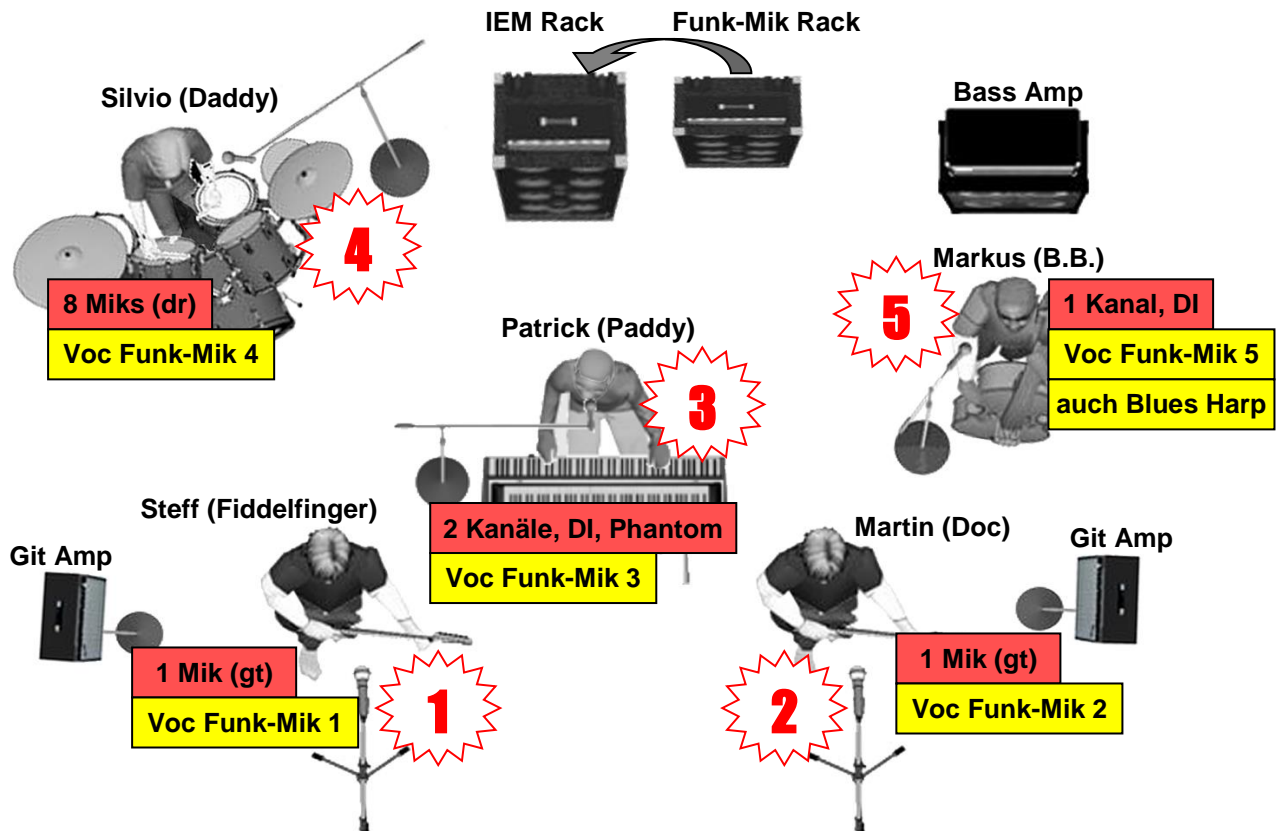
IEM Rack

Funk-Mik Rack

Silvio (Daddy)

4

8 Miks (dr)

Voc Funk-Mik 4

Bass Amp

Markus (B.B.)

5

1 Kanal, DI

Voc Funk-Mik 5

auch Blues Harp

Patrick (Paddy)

3

2 Kanäle, DI, Phantom

Voc Funk-Mik 3

Git Amp

Steff (Fiddelfinger)

1 Mik (gt)

Voc Funk-Mik 1

1

Martin (Doc)

Git Amp

1 Mik (gt)

Voc Funk-Mik 2

2